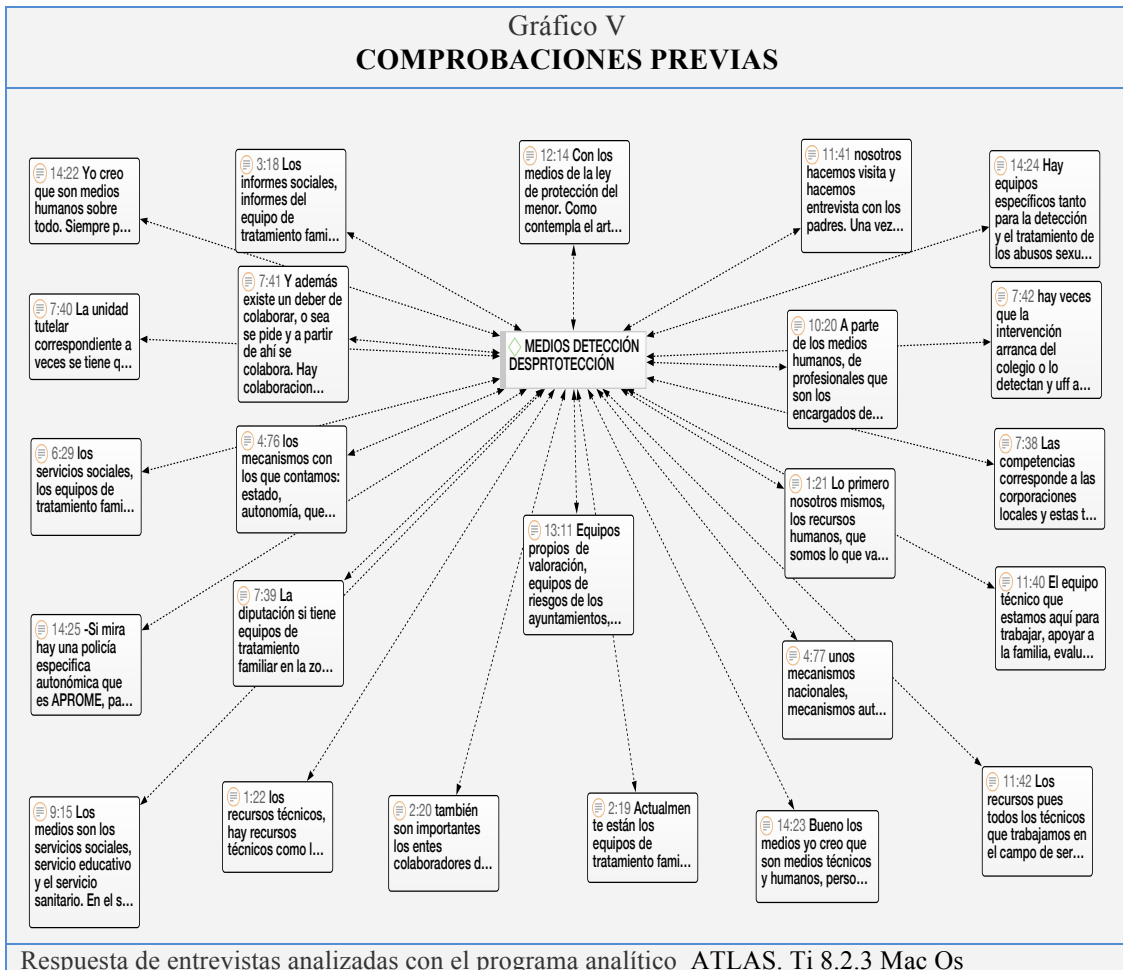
Gráfico V
COMPROBACIONES PREVIAS

14:22 Yo creo que son medios humanos sobre todo. Siempre p...

3:18 Los informes sociales, informes del equipo de tratamiento fami...

12:14 Con los medios de la ley de protección del menor. Como contempla el art...

11:41 nosotros hacemos visita y hacemos entrevista con los padres. Una vez...

14:24 Hay equipos específicos tanto para la detección y el tratamiento de los abusos sexu...

7:41 Y además existe un deber de colaborar, o sea se pide y a partir de ahí se colabora. Hay colaboracion...

7:40 La unidad tutelar correspondiente a veces se tiene q...

MEDIOS DETECCIÓN DESPRTOTECCIÓN

10:20 A parte de los medios humanos, de profesionales que son los encargados de...

7:42 hay veces que la intervención arranca del colegio o lo detectan y uff a...

6:29 los servicios sociales, los equipos de tratamiento fami...

4:76 los mecanismos con los que contamos: estado, autonomía, que...

7:38 Las competencias corresponde a las corporaciones locales y estas t...

1:21 Lo primero nosotros mismos, los recursos humanos, que somos lo que va...

13:11 Equipos propios de valoración, equipos de riesgos de los ayuntamientos,...

7:39 La diputación si tiene equipos de tratamiento familiar en la zo...

11:40 El equipo técnico que estamos aquí para trabajar, apoyar a la familia, evalu...

14:25 -Si mira hay una policía especifica autonómica que es APROME, pa...

4:77 unos mecanismos nacionales, mecanismos aut...

11:42 Los recursos pues todos los técnicos que trabajamos en el campo de ser...

9:15 Los medios son los servicios sociales, servicio educativo y el servicio sanitario. En el s...

1:22 los recursos técnicos, hay recursos técnicos como l...

2:20 también son importantes los entes colaboradores d...

2:19 Actualmen te están los equipos de tratamiento fami...

14:23 Bueno los medios yo creo que son medios técnicos y humanos, perso...

Respuesta de entrevistas analizadas con el programa analítico ATLAS. Ti 8.2.3 Mac Os